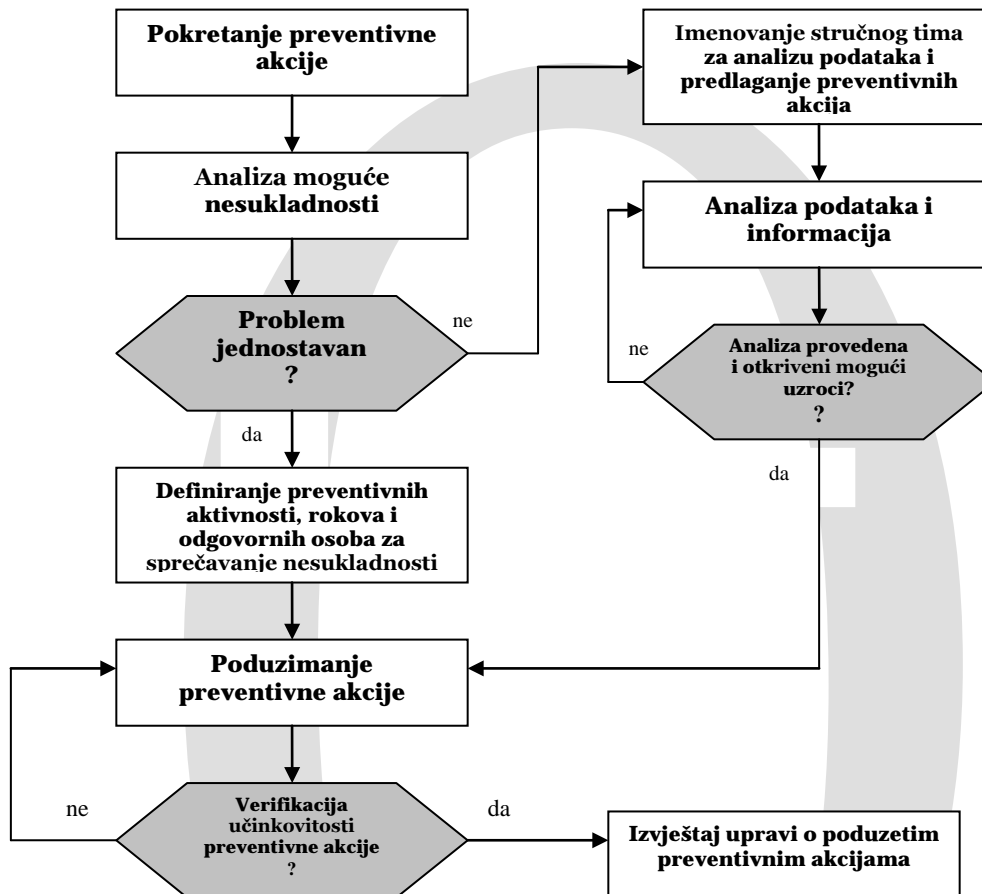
Pokretanje preventivne akcije

Analiza moguće nesukladnosti

Problem jednostavan ?

ne

da

Definiranje preventivnih aktivnosti, rokova i odgovornih osoba za sprečavanje nesukladnosti

Imenovanje stručnog tima za analizu podataka i predlaganje preventivnih akcija

Analiza podataka i informacija

ne

Analiza provedena i otkriveni mogući uzroci? ?

da

Poduzimanje preventivne akcije

ne

Verifikacija učinkovitosti preventivne akcije ?

da

Izvještaj upravi o poduzetim preventivnim akcijama